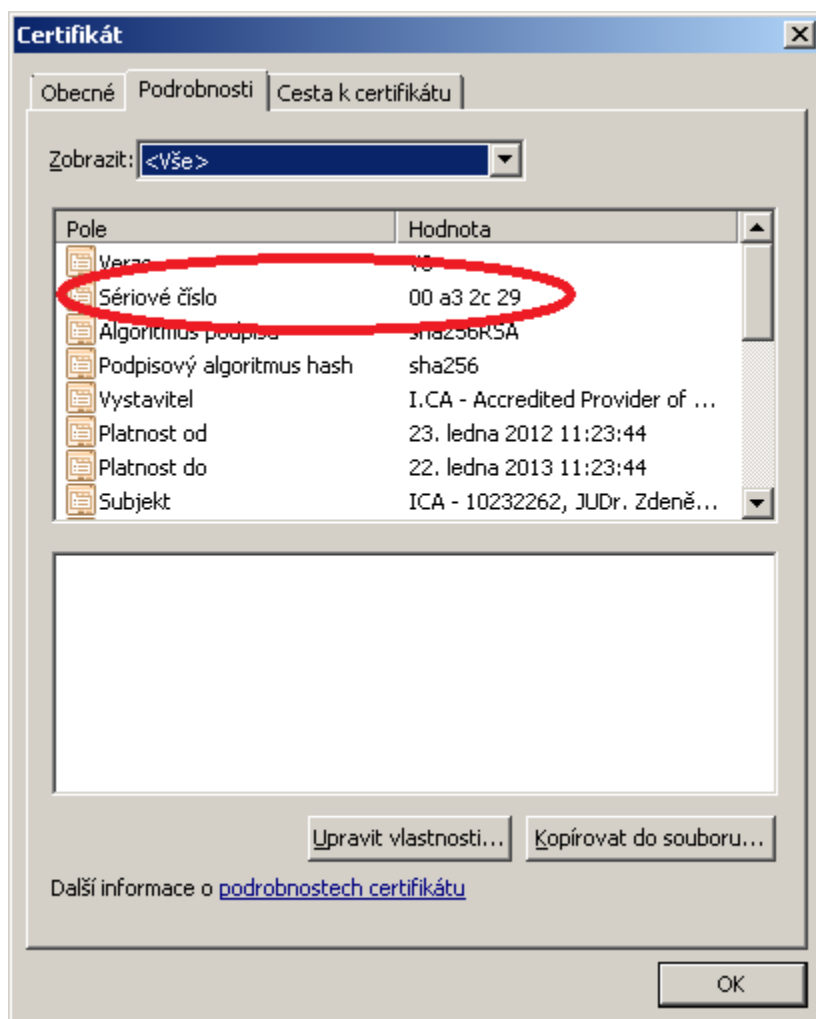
Certifikát

Obecné | Podrobnosti | Cesta k certifikátu

Zobrazit: <Vše>

| Pole | Hodnota |
|---|---|
| Verze | V3 |
| Sériové číslo | 00 a3 2c 29 |
| Algoritmus podpisu | sha256RSA |
| Podpisový algoritmus hash | sha256 |
| Vystavitel | I.CA - Accredited Provider of ... |
| Platnost od | 23. ledna 2012 11:23:44 |
| Platnost do | 22. ledna 2013 11:23:44 |
| Subjekt | ICA - 10232262, JUDr. Zdeně... |

Upravit vlastnosti... | Kopírovat do souboru...

Další informace o podrobnostech certifikátu

OK